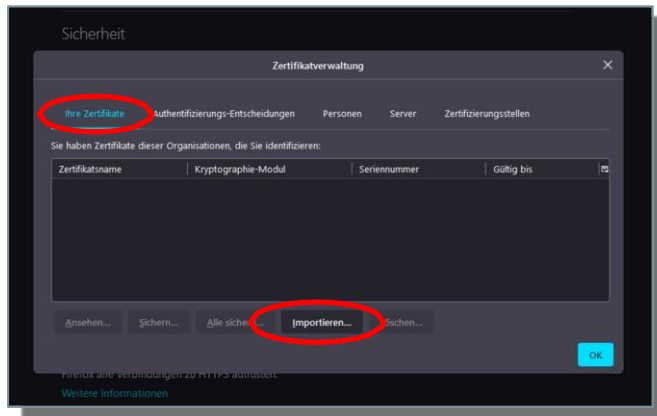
Sicherheit

Zertifikatverwaltung

Ihre Zertifikate | Authentifizierungs-Entscheidungen | Personen | Server | Zertifizierungsstellen

Sie haben Zertifikate dieser Organisationen, die Sie identifizieren:

| Zertifikatsname | Kryptographie-Modul | Seriennummer | Gültig bis |
|---|---|---|---|

Ansehen... Sichern... Alle sicher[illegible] Importieren... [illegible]öschen...

OK

Firefox alle Verbindungen zu HTTPS aufrüstet.
Weitere Informationen